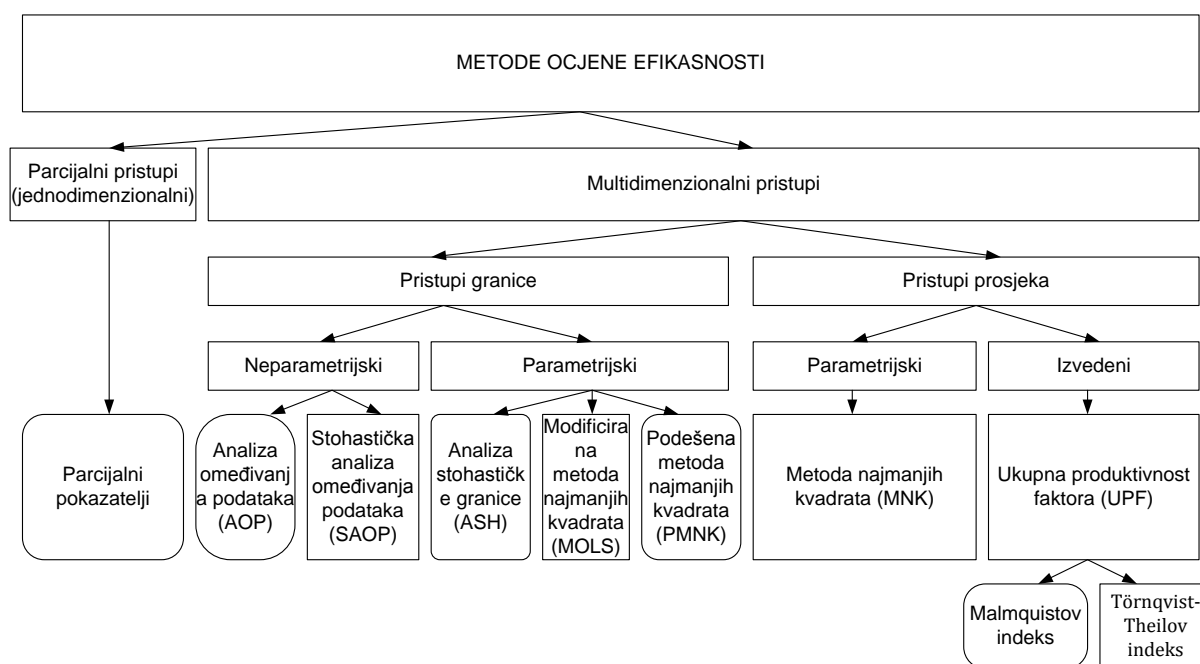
METODE OCJENE EFIKASNOSTI

Parcijalni pristupi (jednodimenzionalni)

Multidimenzionalni pristupi

Pristupi granice

Pristupi prosjeka

Neparametrijski

Parametrijski

Parametrijski

Izvedeni

Parcijalni pokazatelji

Analiza omeđivanja podataka (AOP)

Stohastička analiza omeđivanja podataka (SAOP)

Analiza stohastičke granice (ASH)

Modificirana metoda najmanjih kvadrata (MOLS)

Podešena metoda najmanjih kvadrata (PMNK)

Metoda najmanjih kvadrata (MNK)

Ukupna produktivnost faktora (UPF)

Malmquistov indeks

Törnqvist-Theilov indeks